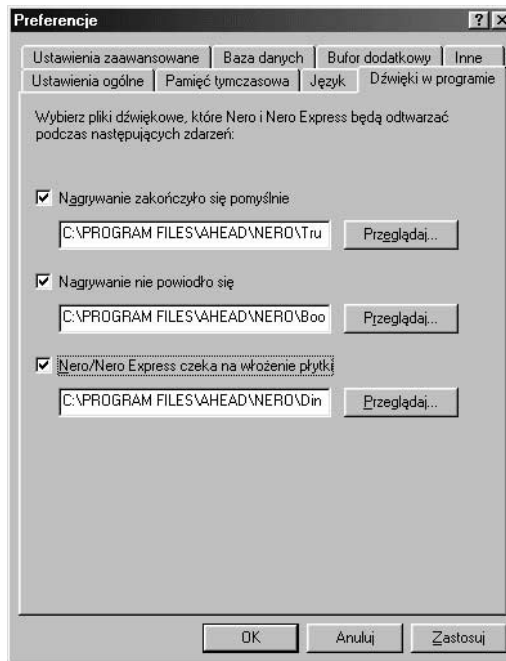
Preferencje

? X

Ustawienia zaawansowane | Baza danych | Bufor dodatkowy | Inne
Ustawienia ogólne | Pamięć tymczasowa | Język | Dźwięki w programie

Wybierz pliki dźwiękowe, które Nero i Nero Express będą odtwarzać podczas następujących zdarzeń:

Nagrywanie zakończyło się pomyślnie

C:\PROGRAM FILES\AHEAD\NERO\Tru

Przeglądaj...

Nagrywanie nie powiodło się

C:\PROGRAM FILES\AHEAD\NERO\Boo

Przeglądaj...

Nero/Nero Express czeka na włożenie płytki

C:\PROGRAM FILES\AHEAD\NERO\Din

Przeglądaj...

OK

Anuluj

Zastosuj